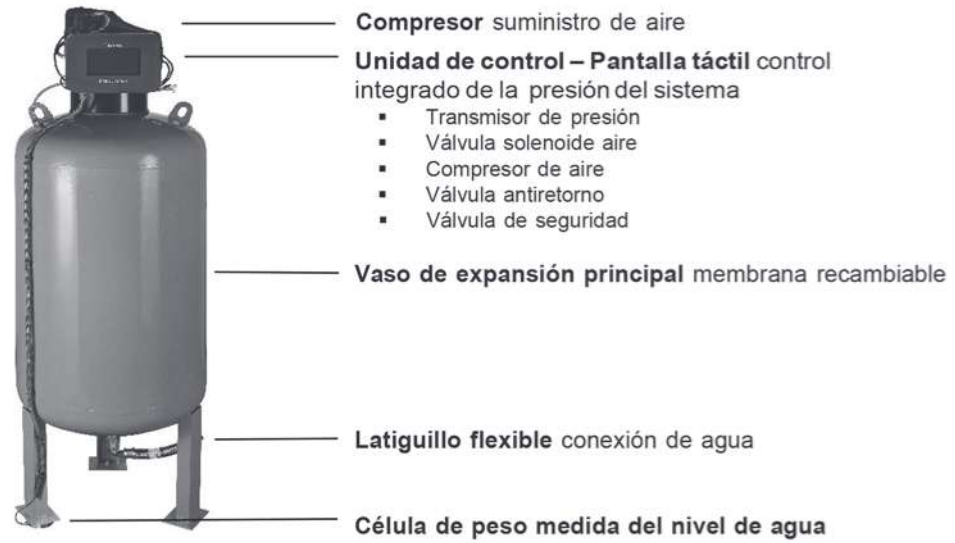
**Compresor** suministro de aire

**Unidad de control – Pantalla táctil** control integrado de la presión del sistema

- Transmisor de presión
- Válvula solenoide aire
- Compresor de aire
- Válvula antiretorno
- Válvula de seguridad

**Vaso de expansión principal** membrana recambiable

**Latiguillo flexible** conexión de agua

**Célula de peso medida del nivel de agua**